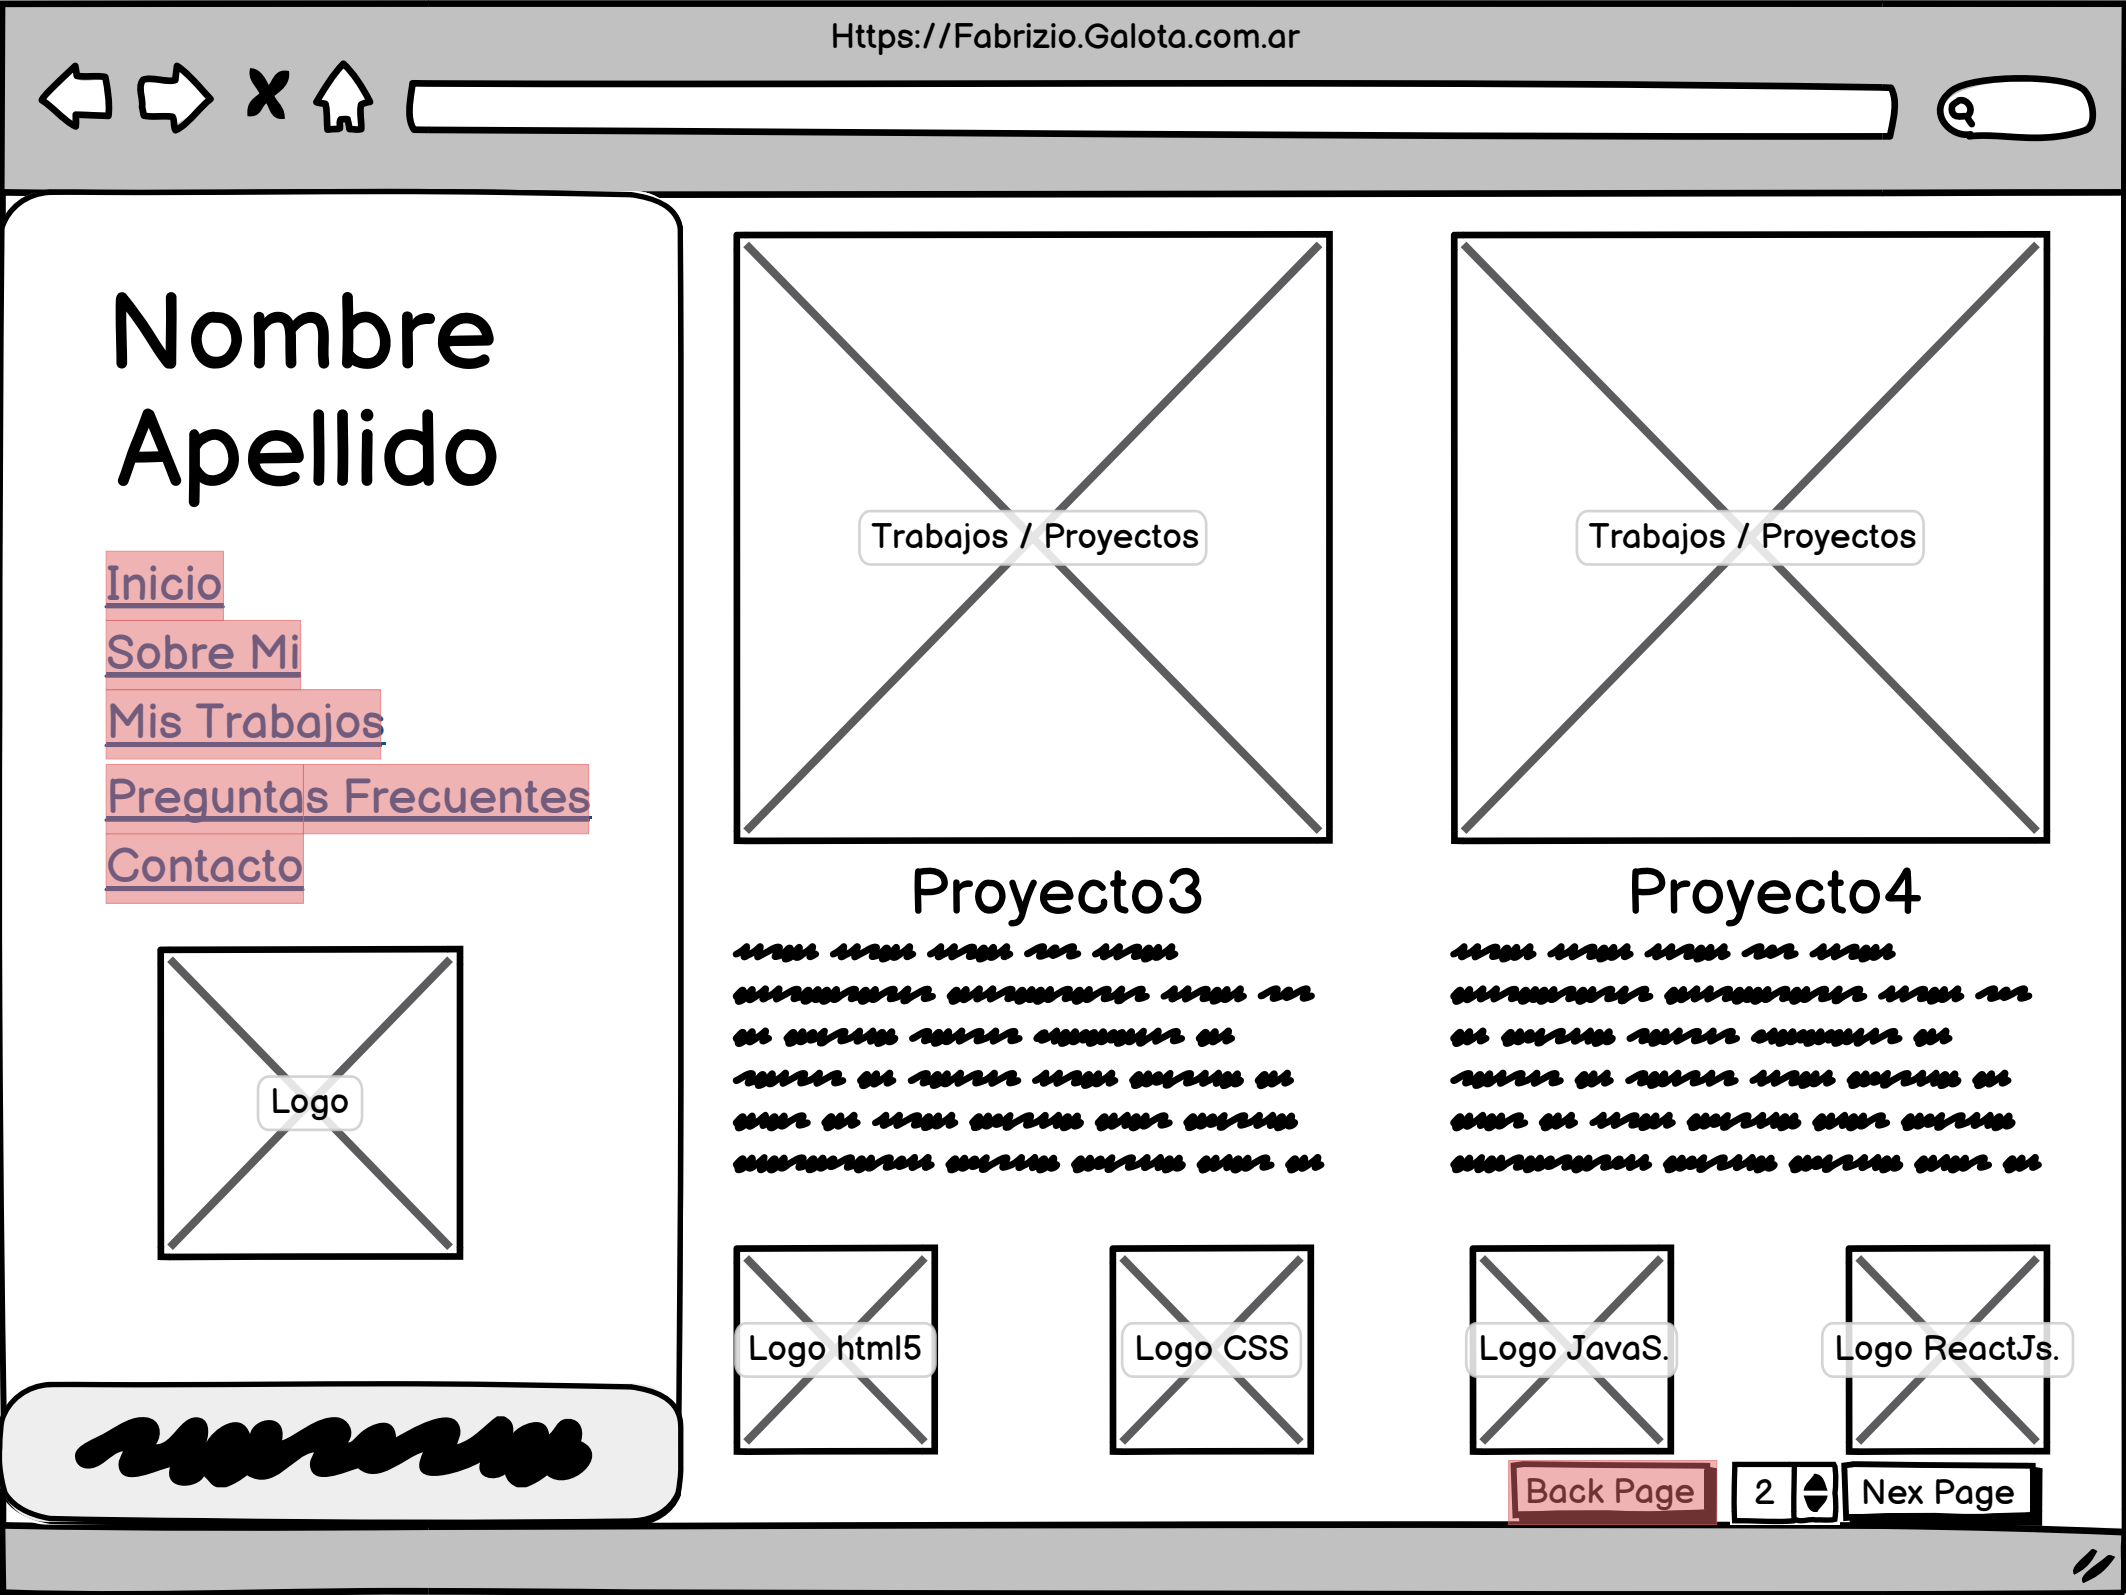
Https://Fabrizio.Galota.com.ar

Nombre Apellido

Inicio
Sobre Mi
Mis Trabajos
Preguntas Frecuentes
Contacto

Logo

Trabajos / Proyectos

Proyecto3

Trabajos / Proyectos

Proyecto4

Logo html5

Logo CSS

Logo JavaS.

Logo ReactJs.

Back Page

2

Nex Page